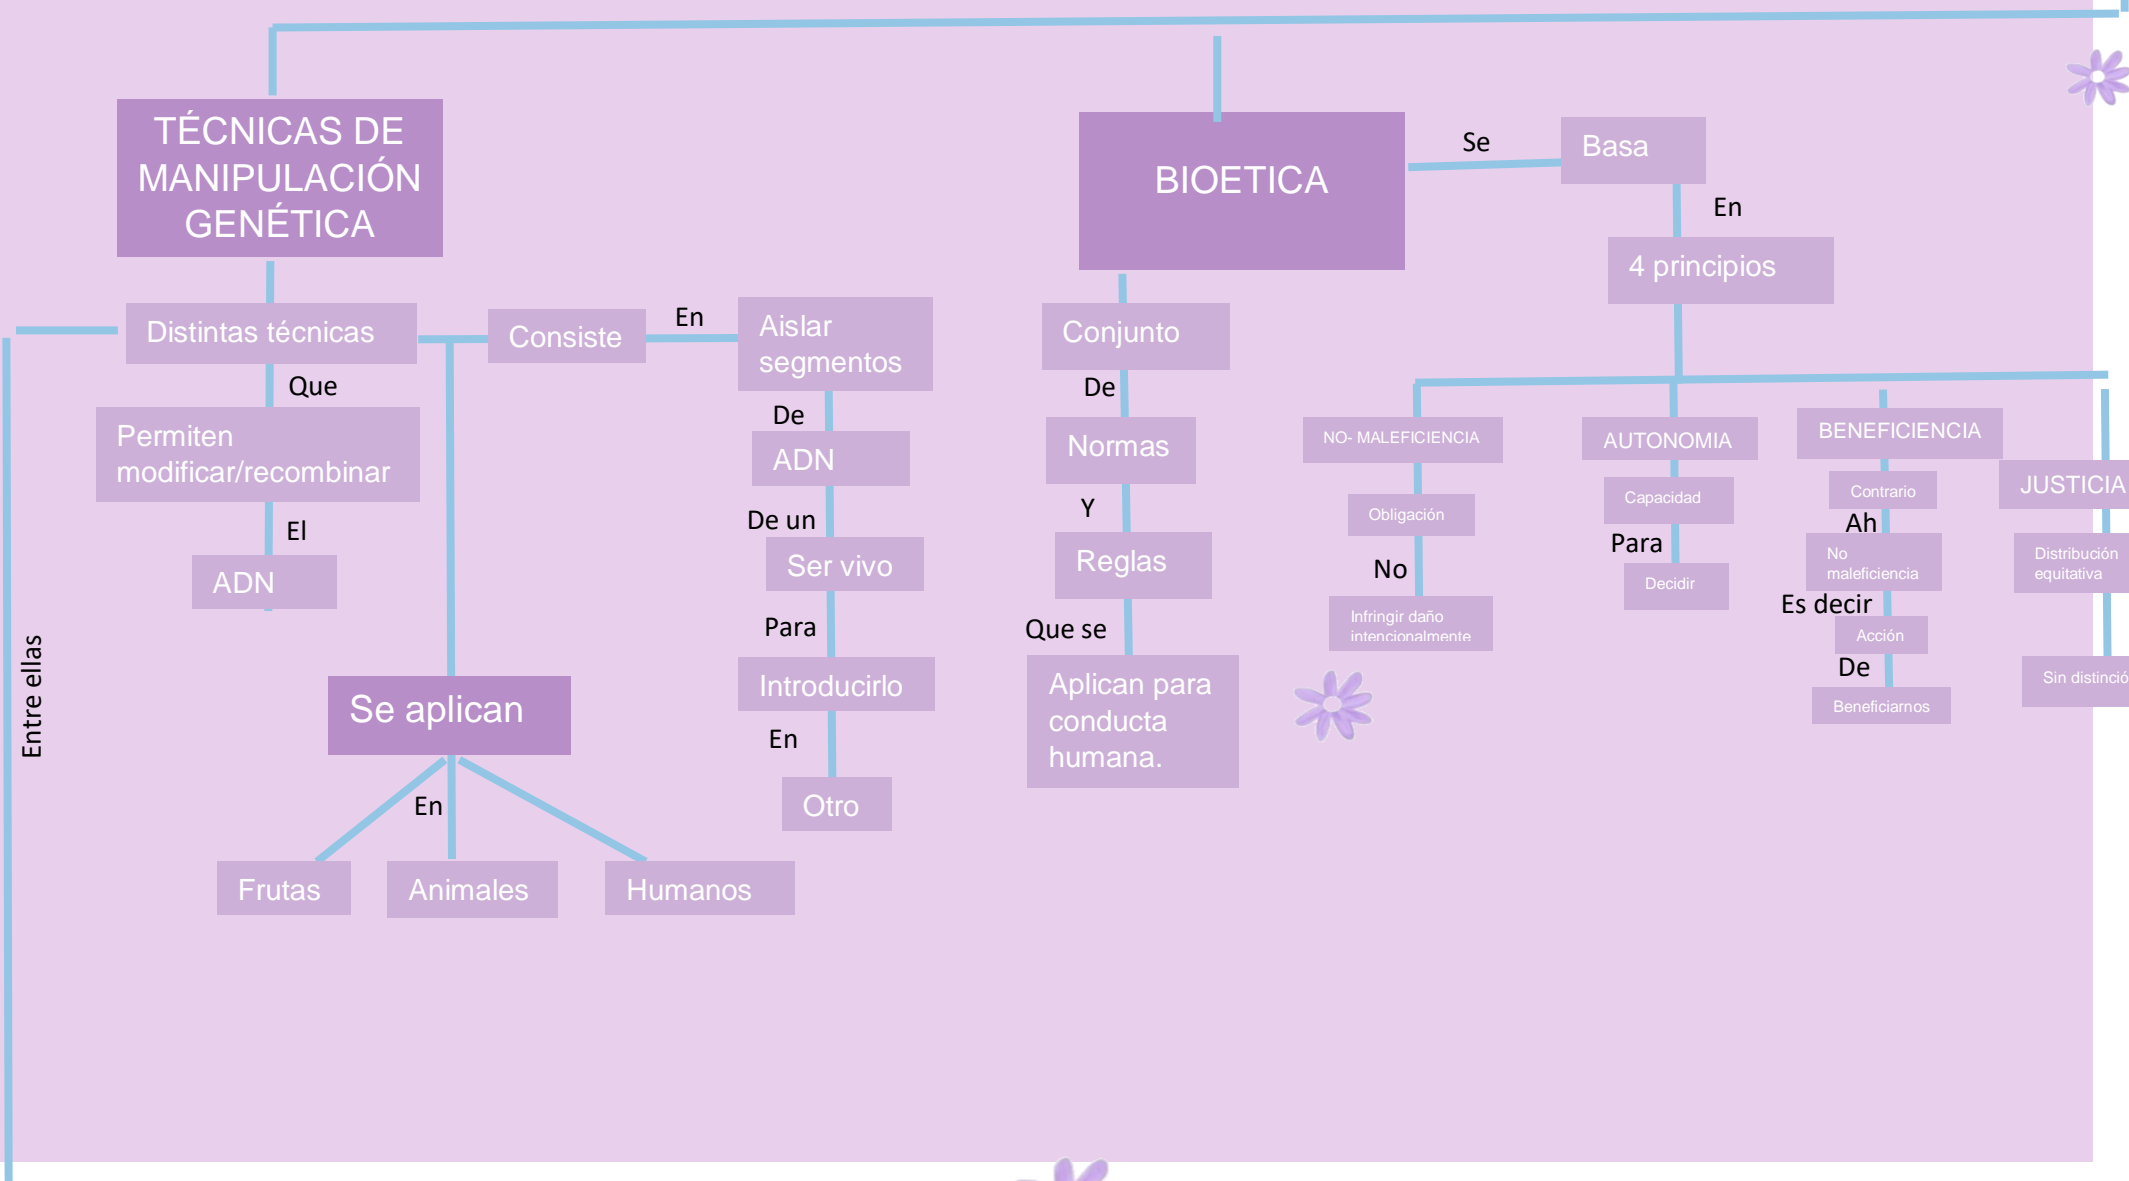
TÉCNICAS DE MANIPULACIÓN GENÉTICA

Distintas técnicas

Que

Permiten modificar/recombinar

El

ADN

Entre ellas

Consiste

En

Aislar segmentos

De

ADN

De un

Ser vivo

Para

Introducirlo

En

Otro

Se aplican

En

Frutas

Animales

Humanos

BIOETICA

Se

Basa

En

4 principios

Conjunto

De

Normas

Y

Reglas

Que se

Aplican para conducta humana.

NO- MALEFICIENCIA

Obligación

No

Infringir daño intencionalmente

AUTONOMIA

Capacidad

Para

Decidir

BENEFICIENCIA

Contrario

Ah

No maleficiencia

Es decir

Acción

De

Beneficiarnos

JUSTICIA

Distribución equitativa

Sin distinció